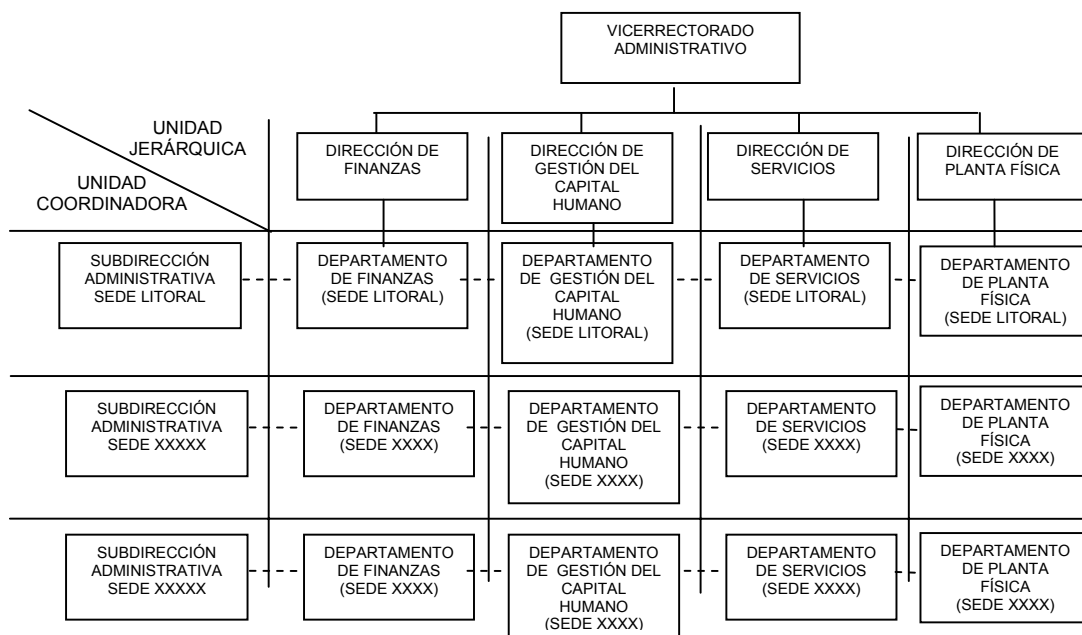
VICERRECTORADO ADMINISTRATIVO

UNIDAD JERÁRQUICA

UNIDAD COORDINADORA

DIRECCIÓN DE FINANZAS

DIRECCIÓN DE GESTIÓN DEL CAPITAL HUMANO

DIRECCIÓN DE SERVICIOS

DIRECCIÓN DE PLANTA FÍSICA

SUBDIRECCIÓN ADMINISTRATIVA SEDE LITORAL

DEPARTAMENTO DE FINANZAS (SEDE LITORAL)

DEPARTAMENTO DE GESTIÓN DEL CAPITAL HUMANO (SEDE LITORAL)

DEPARTAMENTO DE SERVICIOS (SEDE LITORAL)

DEPARTAMENTO DE PLANTA FÍSICA (SEDE LITORAL)

SUBDIRECCIÓN ADMINISTRATIVA SEDE XXXXX

DEPARTAMENTO DE FINANZAS (SEDE XXXX)

DEPARTAMENTO DE GESTIÓN DEL CAPITAL HUMANO (SEDE XXXX)

DEPARTAMENTO DE SERVICIOS (SEDE XXXX)

DEPARTAMENTO DE PLANTA FÍSICA (SEDE XXXX)

SUBDIRECCIÓN ADMINISTRATIVA SEDE XXXXX

DEPARTAMENTO DE FINANZAS (SEDE XXXX)

DEPARTAMENTO DE GESTIÓN DEL CAPITAL HUMANO (SEDE XXXX)

DEPARTAMENTO DE SERVICIOS (SEDE XXXX)

DEPARTAMENTO DE PLANTA FÍSICA (SEDE XXXX)